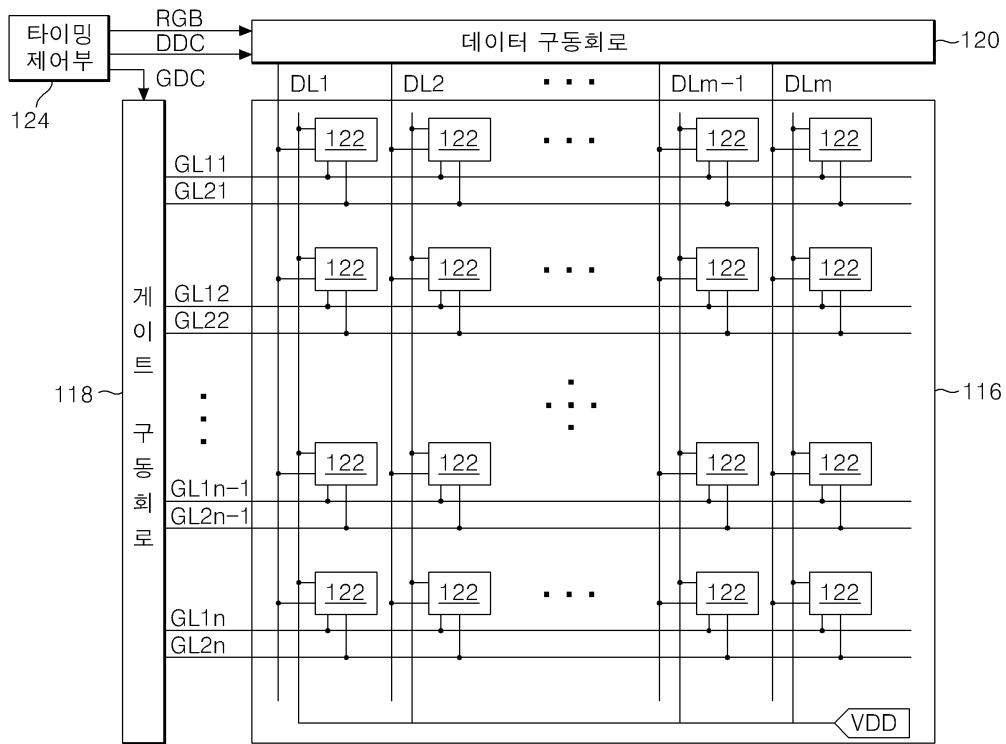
타이밍
제어부

124

RGB
DDC
GDC

데이터 구동회로

120

DL1 DL2 ... DLm-1 DLm

게
이
트
구
동
회
로

118

116

GL11
GL21
GL12
GL22
GL1n-1
GL2n-1
GL1n
GL2n

122 122 ... 122 122
122 122 ... 122 122
122 122 122 122
122 122 ... 122 122

VDD